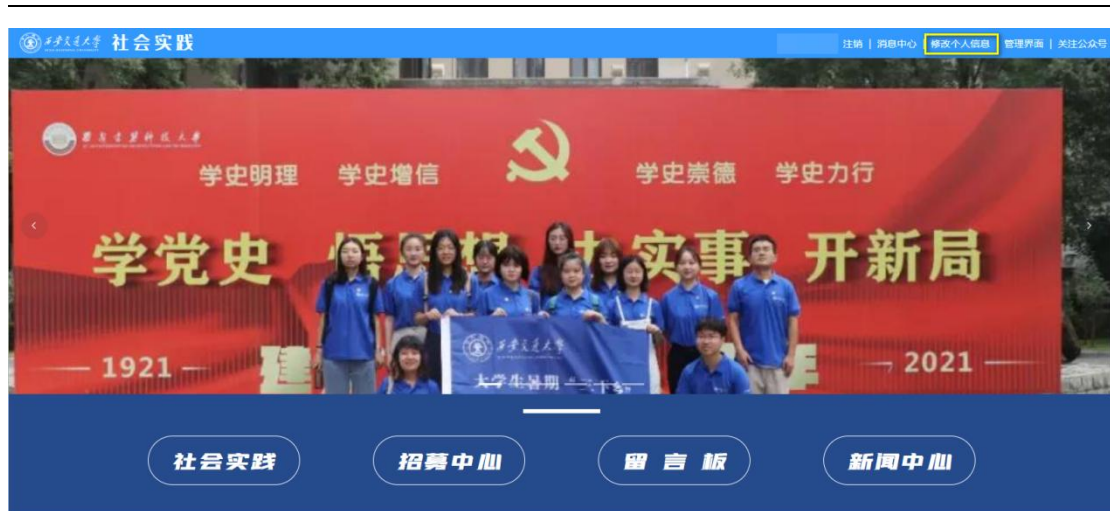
西安交通大学 社会实践

注销 | 消息中心 | 修改个人信息 | 管理界面 | 关注公众号

西安建筑科技大学

学史明理 学史增信 学史崇德 学史力行

学党史 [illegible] 实事 开新局

— 1921 — — 2021 —

西安交通大学

大学生暑期 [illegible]

社会实践

招募中心

留 言 板

新闻中心